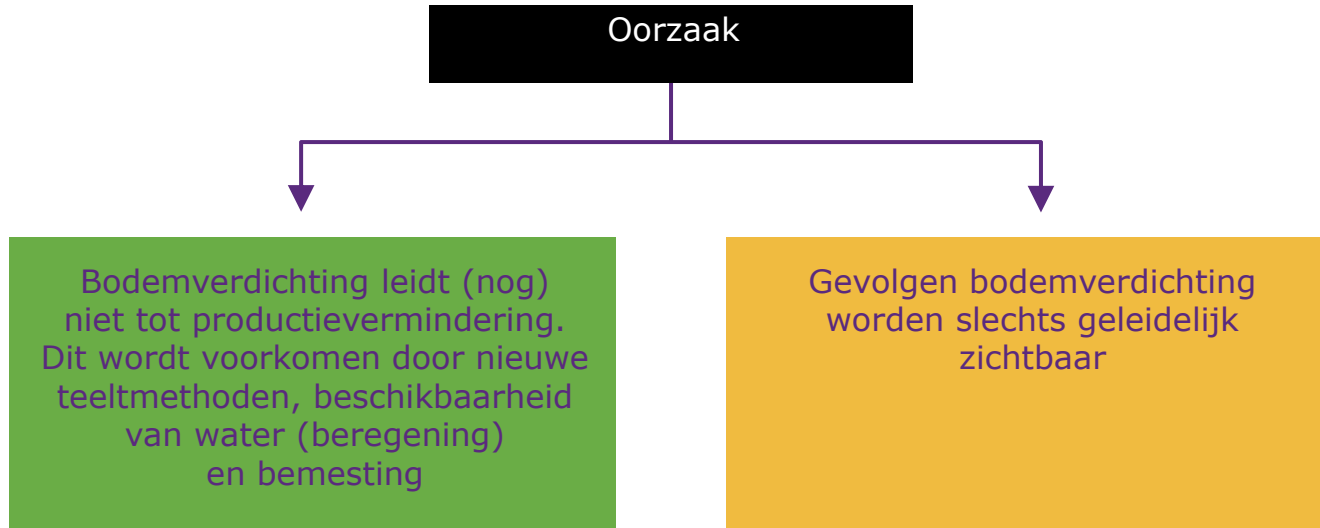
Oorzaak

Bodemverdichting leidt (nog) niet tot productievermindering. Dit wordt voorkomen door nieuwe teeltmethoden, beschikbaarheid van water (beregening) en bemesting

Gevolgen bodemverdichting worden slechts geleidelijk zichtbaar